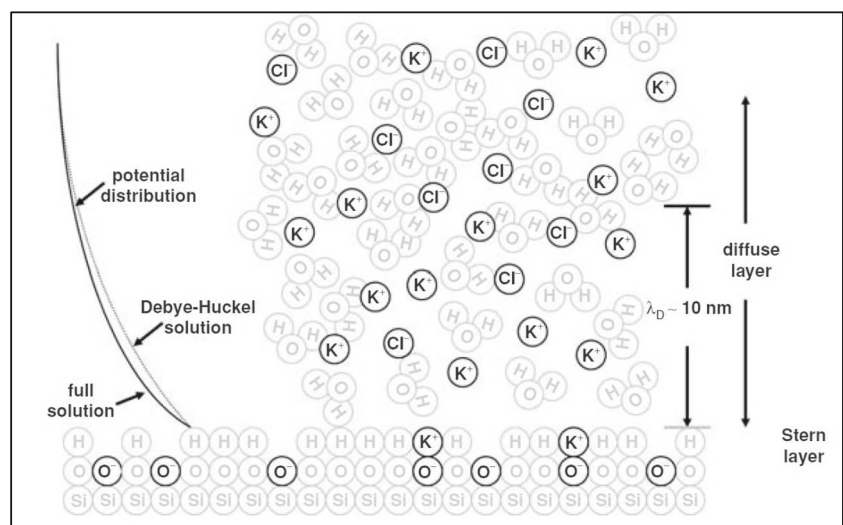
potential distribution

Debye-Huckel solution

full solution

diffuse layer

$\lambda_D \sim 10$ nm

Stern layer

$Cl^-$ $K^+$ $Cl^-$ $K^+$ $K^+$ $Cl^-$ $K^+$ $Cl^-$ $Cl^-$ $K^+$ $K^+$ $Cl^-$ $K^+$ $K^+$ $Cl^-$ $K^+$ $Cl^-$ $K^+$ $Cl^-$ $K^+$ $K^+$ $K^+$ $Cl^-$ $K^+$ $K^+$ $K^+$

H H H H H H H H H H $K^+$ H H H $K^+$ H H H

O $O^-$ O $O^-$ O O O $O^-$ O O O O $O^-$ O $O^-$ O O $O^-$ O O O $O^-$ O

Si Si Si Si Si Si Si Si Si Si Si Si Si Si Si Si Si Si Si Si Si Si Si Si Si